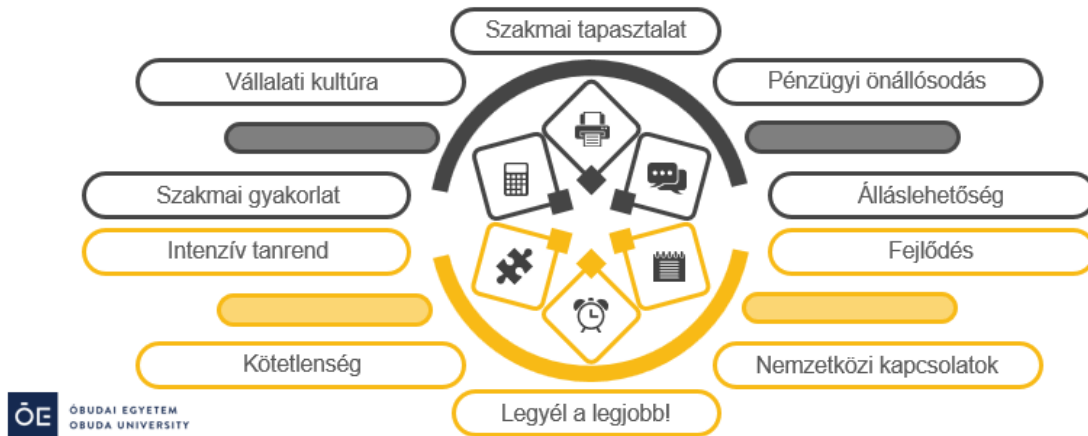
Szakmai tapasztalat

Vállalati kultúra

Pénzügyi önállósodás

Szakmai gyakorlat

Álláslehetőség

Intenzív tanrend

Fejlődés

Kötetlenség

Nemzetközi kapcsolatok

Legyél a legjobb!

ÓE ÓBUDAI EGYETEM OBUDA UNIVERSITY